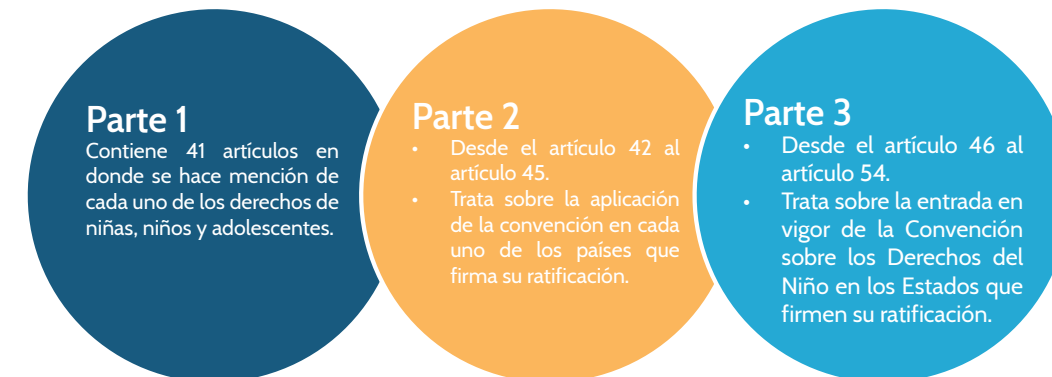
Parte 1

Contiene 41 artículos en donde se hace mención de cada uno de los derechos de niñas, niños y adolescentes.

Parte 2

- Desde el artículo 42 al artículo 45.
- Trata sobre la aplicación de la convención en cada uno de los países que firma su ratificación.

Parte 3

- Desde el artículo 46 al artículo 54.
- Trata sobre la entrada en vigor de la Convención sobre los Derechos del Niño en los Estados que firmen su ratificación.